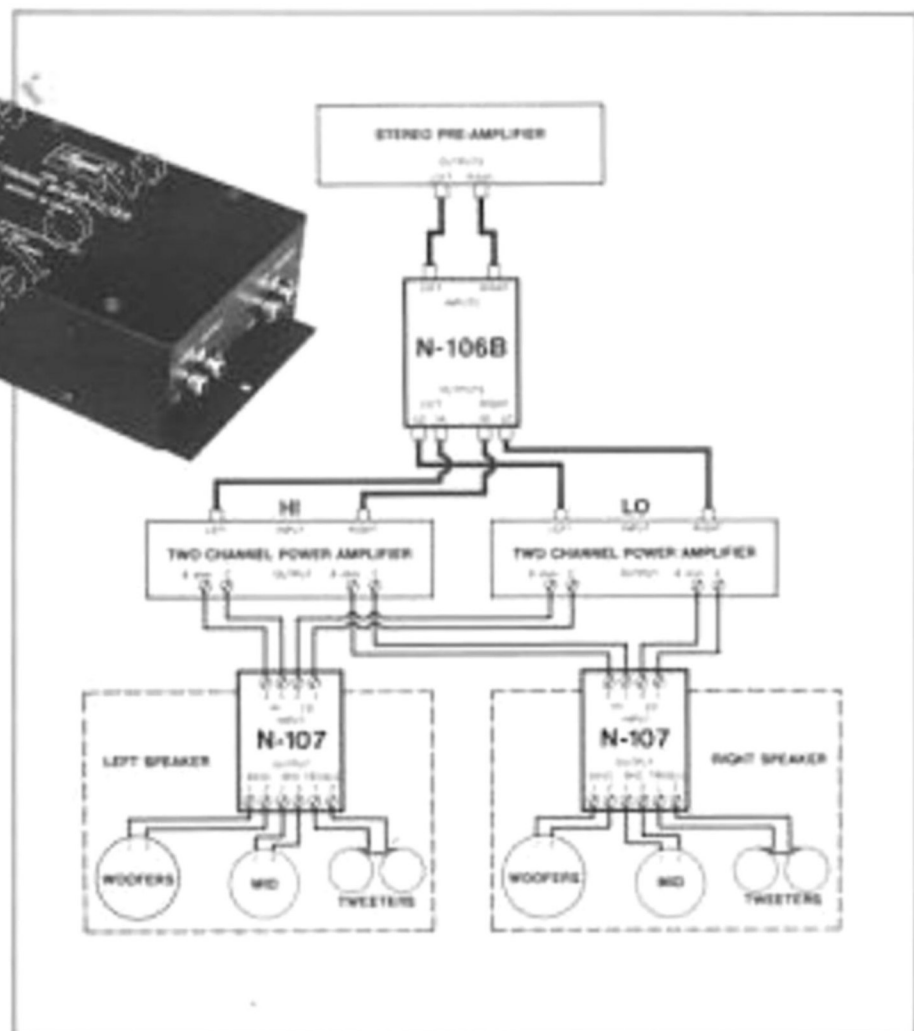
STEREO PRE-AMPLIFIER

OUTPUTS
LEFT RIGHT

LEFT RIGHT
INPUTS
N-106B
OUTPUTS
LEFT RIGHT
LO HI HI LO

HI
LEFT INPUT RIGHT
TWO CHANNEL POWER AMPLIFIER
8 ohm C OUTPUT 8 ohm C

LO
LEFT INPUT RIGHT
TWO CHANNEL POWER AMPLIFIER
8 ohm C OUTPUT 8 ohm C

HI LO
INPUT
N-107
OUTPUT
BASS MID TREBLE

LEFT SPEAKER

WOOFERS
MID
TWEETERS

HI LO
INPUT
N-107
OUTPUT
BASS MID TREBLE

RIGHT SPEAKER

WOOFERS
MID
TWEETERS